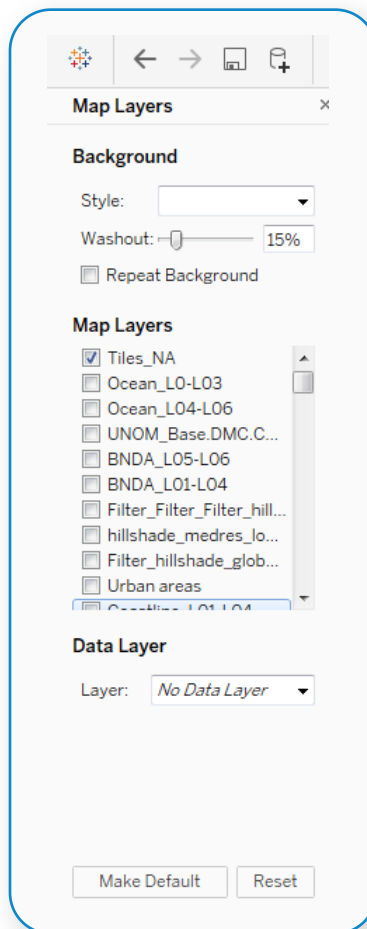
Map Layers ×

Background

Style:

Washout: 15%

Repeat Background

Map Layers

Tiles_NA
Ocean_L0-L03
Ocean_L04-L06
UNOM_Base.DMC.C...
BNDA_L05-L06
BNDA_L01-L04
Filter_Filter_Filter_hill...
hillshade_medres_lo...
Filter_hillshade_glob...
Urban areas
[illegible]

Data Layer

Layer: No Data Layer

Make Default Reset